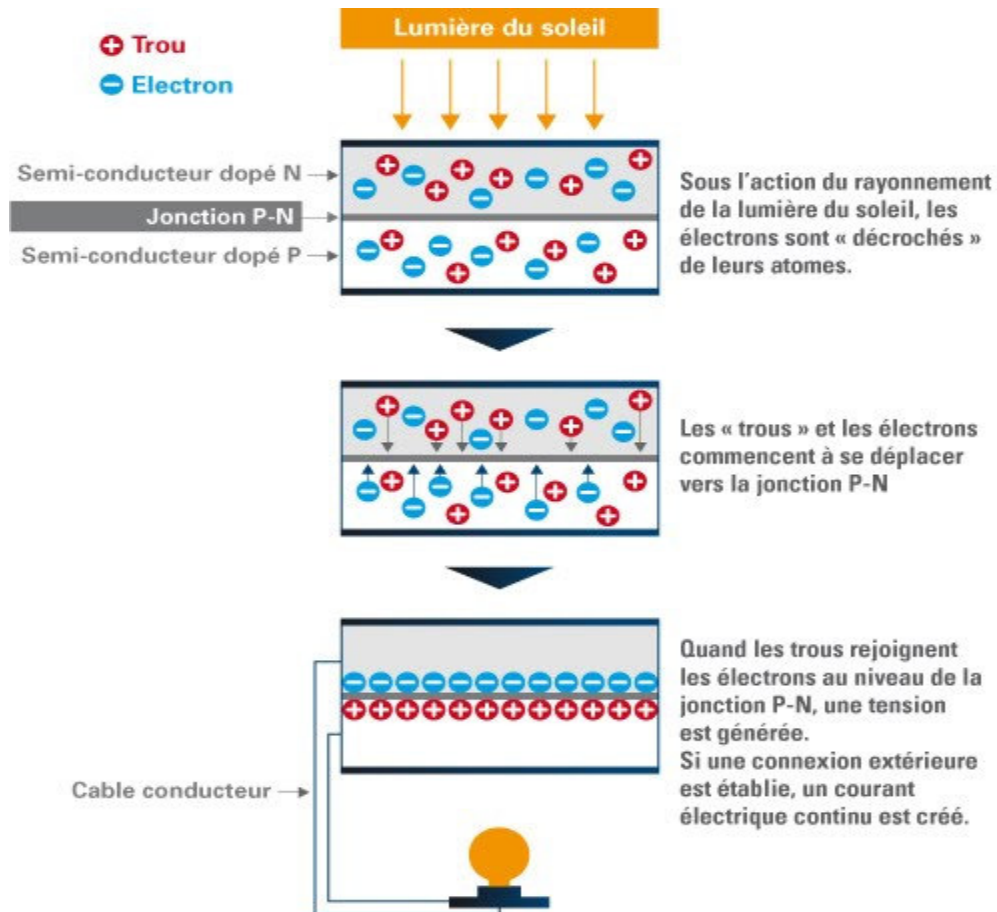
Trou
Electron

Lumière du soleil

Semi-conducteur dopé N
Jonction P-N
Semi-conducteur dopé P

Sous l'action du rayonnement de la lumière du soleil, les électrons sont « décrochés » de leurs atomes.

Les « trous » et les électrons commencent à se déplacer vers la jonction P-N

Quand les trous rejoignent les électrons au niveau de la jonction P-N, une tension est générée.
Si une connexion extérieure est établie, un courant électrique continu est créé.

Cable conducteur